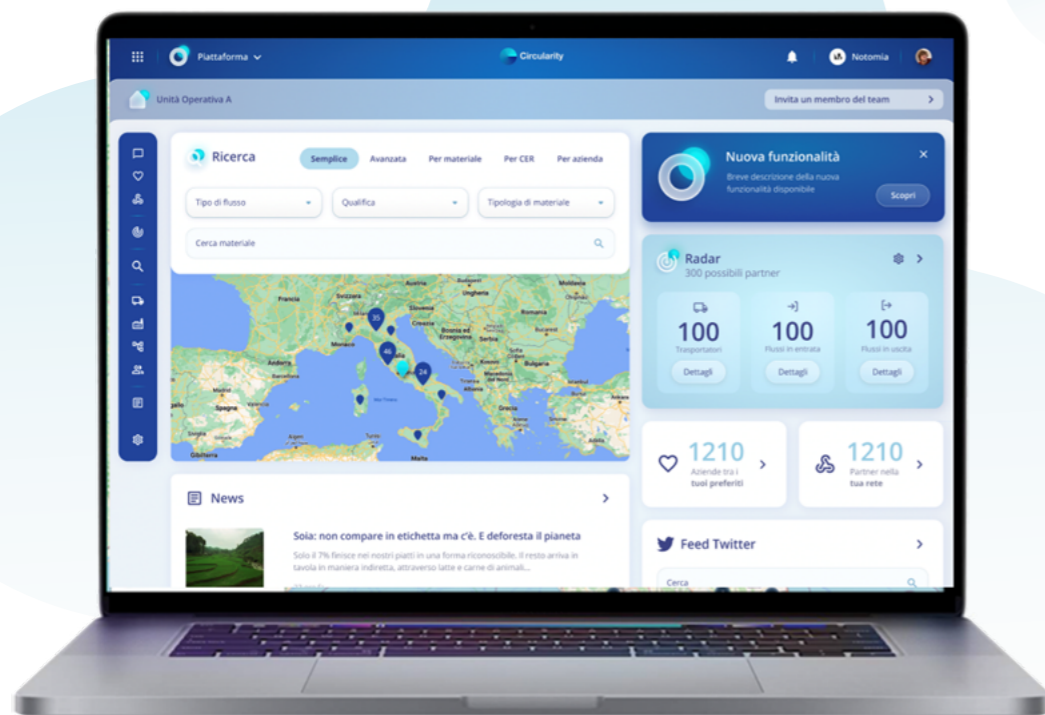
Piattaforma

Circularity

Notomia

Unità Operativa A

Invita un membro del team

Ricerca

Semplice Avanzata Per materiale Per CER Per azienda

Tipo di flusso

Qualifica

Tipologia di materiale

Cerca materiale

Francia Svizzera Austria Ungheria Slovenia Croazia Bosnia ed Erzegovina Serbia Romania Bulgaria Macedonia Albania Grecia Spagna Portogallo Algeria Tunisia Malta Gibilterra Mar Tirreno

35 46 24

News

Soia: non compare in etichetta ma c'è. E deforesta il pianeta

Solo il 7% finisce nei nostri piatti in una forma riconoscibile. Il resto arriva in tavola in maniera indiretta, attraverso latte e carne di animali...

Nuova funzionalità

Breve descrizione della nuova funzionalità disponibile

Scopri

Radar

300 possibili partner

100
Trasportatori
Dettagli

100
Flussi in entrata
Dettagli

100
Flussi in uscita
Dettagli

1210
Aziende tra i tuoi preferiti

1210
Partner nella tua rete

Feed Twitter

Cerca